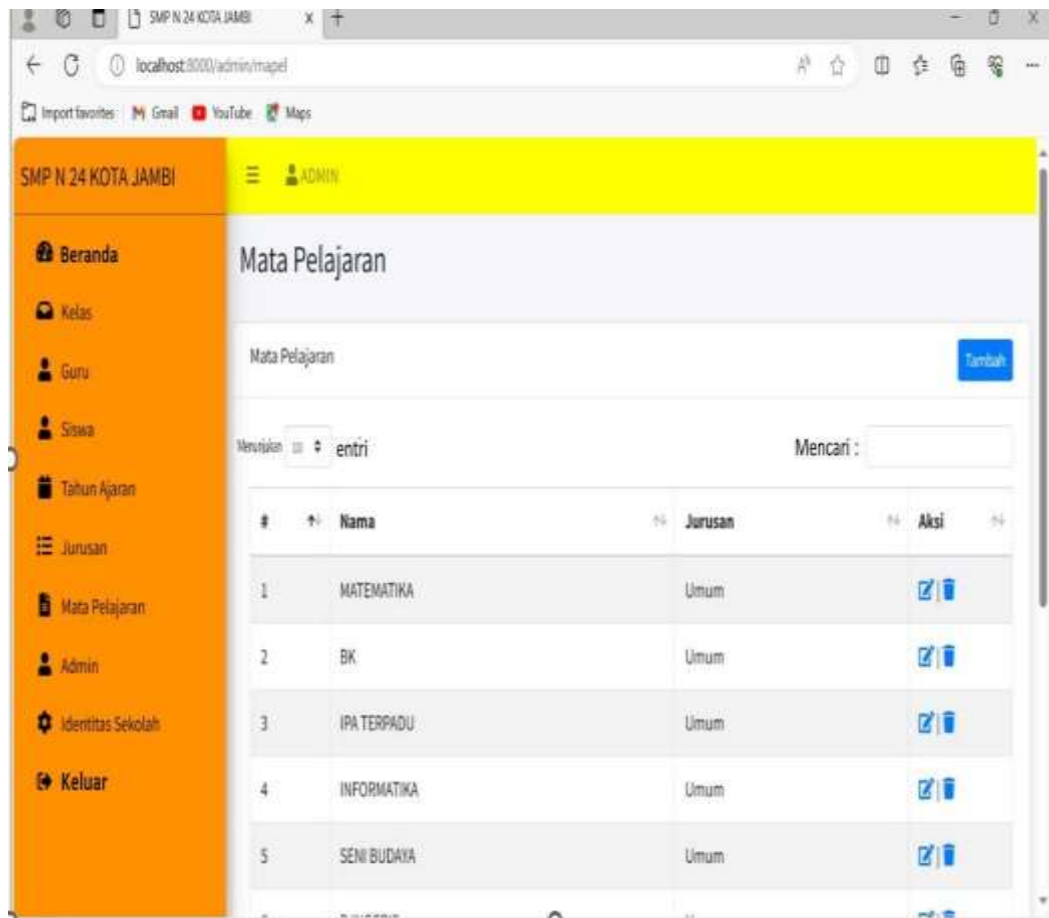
SMP N 24 KOTA JAMBI

localhost:8000/admin/mapel

Import favorites Gmail YouTube Maps

SMP N 24 KOTA JAMBI

ADMIN

Beranda
Kelas
Guru
Siswa
Tahun Ajaran
Jurusan
Mata Pelajaran
Admin
Identitas Sekolah
Keluar

Mata Pelajaran

Mata Pelajaran

Tambah

Menunjukan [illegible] entri

Mencari :

| # | Nama | Jurusan | Aksi |
|---|---|---|---|
| 1 | MATEMATIKA | Umum | |
| 2 | BK | Umum | |
| 3 | IPA TERPADU | Umum | |
| 4 | INFORMATIKA | Umum | |
| 5 | SENI BUDAYA | Umum | |
| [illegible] | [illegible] | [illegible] | |